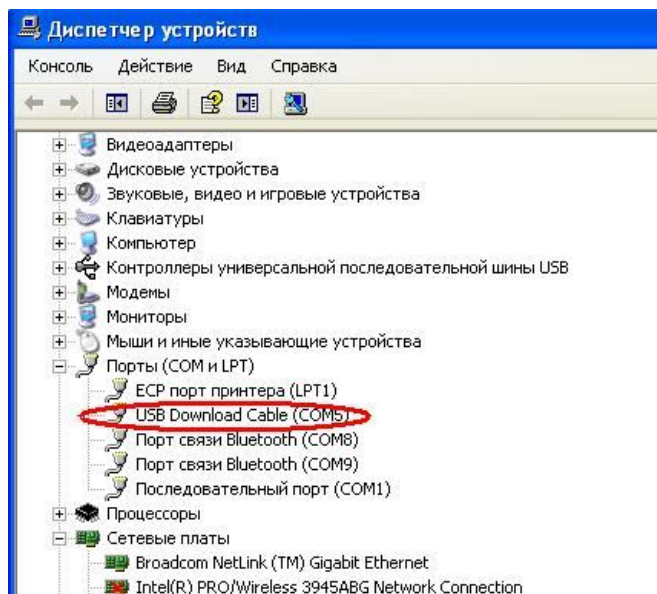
Диспетчер устройств

Консоль Действие Вид Справка

Видеоадаптеры
Дисковые устройства
Звуковые, видео и игровые устройства
Клавиатуры
Компьютер
Контроллеры универсальной последовательной шины USB
Модемы
Мониторы
Мыши и иные указывающие устройства
Порты (COM и LPT)
ECP порт принтера (LPT1)
USB Download Cable (COM5)
Порт связи Bluetooth (COM8)
Порт связи Bluetooth (COM9)
Последовательный порт (COM1)
Процессоры
Сетевые платы
Broadcom NetLink (TM) Gigabit Ethernet
Intel(R) PRO/Wireless 3945ABG Network Connection